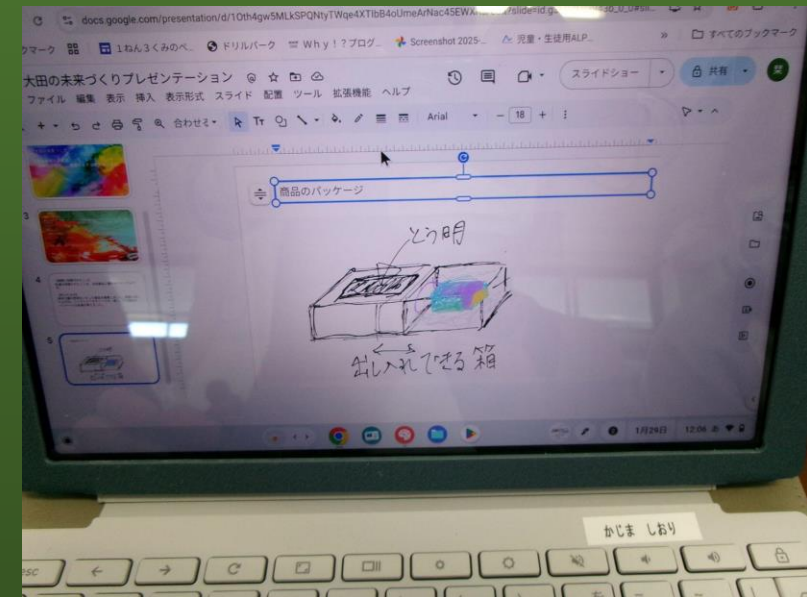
docs.google.com/presentation/d/1Oth4gw5MLkSPQNtyTWqe4XTIbB4oUmeArNac45EWX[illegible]/slide=id.g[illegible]

マーク 1ねん3くみのペ... ドリルパーク Why!?ブログ... Screenshot 2025-... 児童・生徒用ALP... すべてのブックマーク

大田の未来づくりプレゼンテーション

ファイル 編集 表示 挿入 表示形式 スライド 配置 ツール 拡張機能 ヘルプ

スライドショー 共有

合わせる Arial 18

商品のパッケージ

とう明

出し入れできる箱

1月29日 12:06

かじま しおり

esc